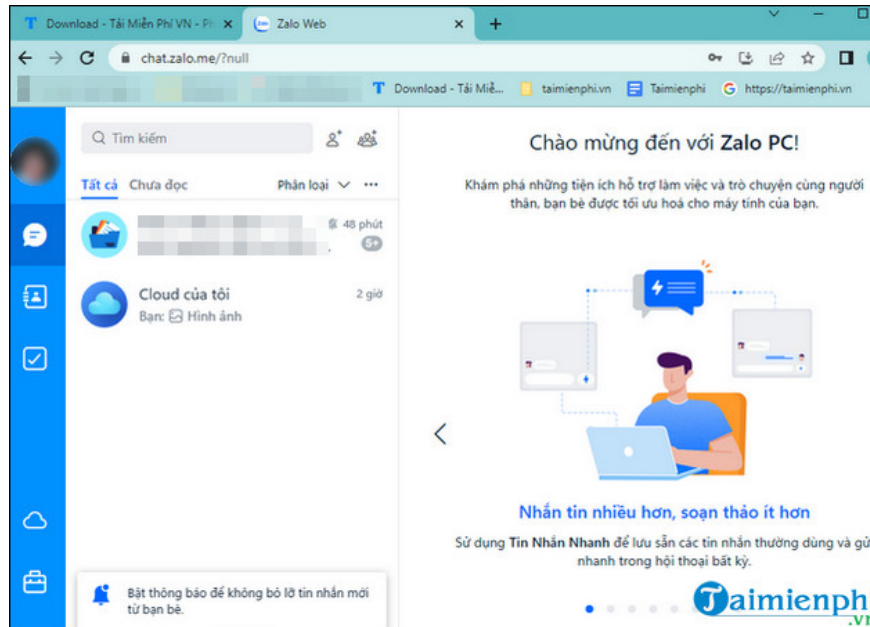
Download - Tải Miễn Phí VN - Ph
Zalo Web
chat.zalo.me/?null
Download - Tải Miễ...
taimienphi.vn
Taimienphi
https://taimienphi.vn

Tìm kiếm
Tất cả
Chưa đọc
Phân loại
48 phút
5+
Cloud của tôi
2 giờ
Bạn: Hình ảnh
Bật thông báo để không bỏ lỡ tin nhắn mới từ bạn bè.

Chào mừng đến với Zalo PC!

Khám phá những tiện ích hỗ trợ làm việc và trò chuyện cùng người thân, bạn bè được tối ưu hoá cho máy tính của bạn.

Nhắn tin nhiều hơn, soạn thảo ít hơn

Sử dụng Tin Nhắn Nhanh để lưu sẵn các tin nhắn thường dùng và gử nhanh trong hội thoại bất kỳ.

Taimienph
.vn